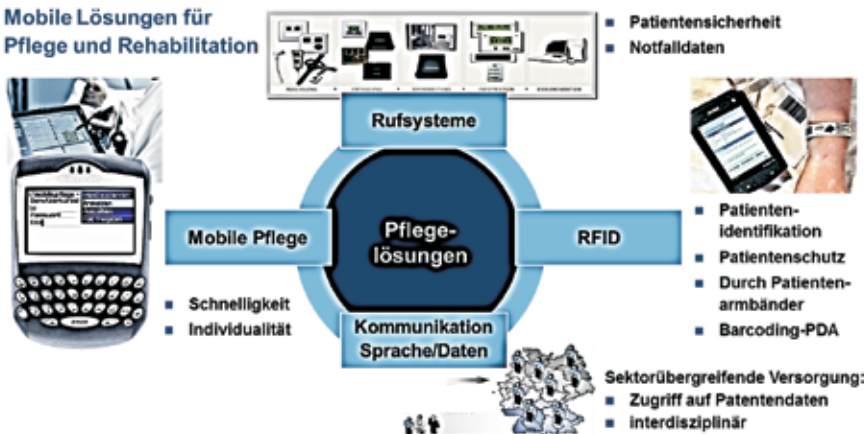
Mobile Lösungen für Pflege und Rehabilitation

Rufsysteme

Patientensicherheit
Notfalldaten

Mobile Pflege

Pflegelösungen

RFID

Patientenidentifikation
Patientenschutz
Durch Patientenarmbänder
Barcoding-PDA

Schnelligkeit
Individualität

Kommunikation Sprache/Daten

Sektorübergreifende Versorgung:
Zugriff auf Patentendaten
interdisziplinär